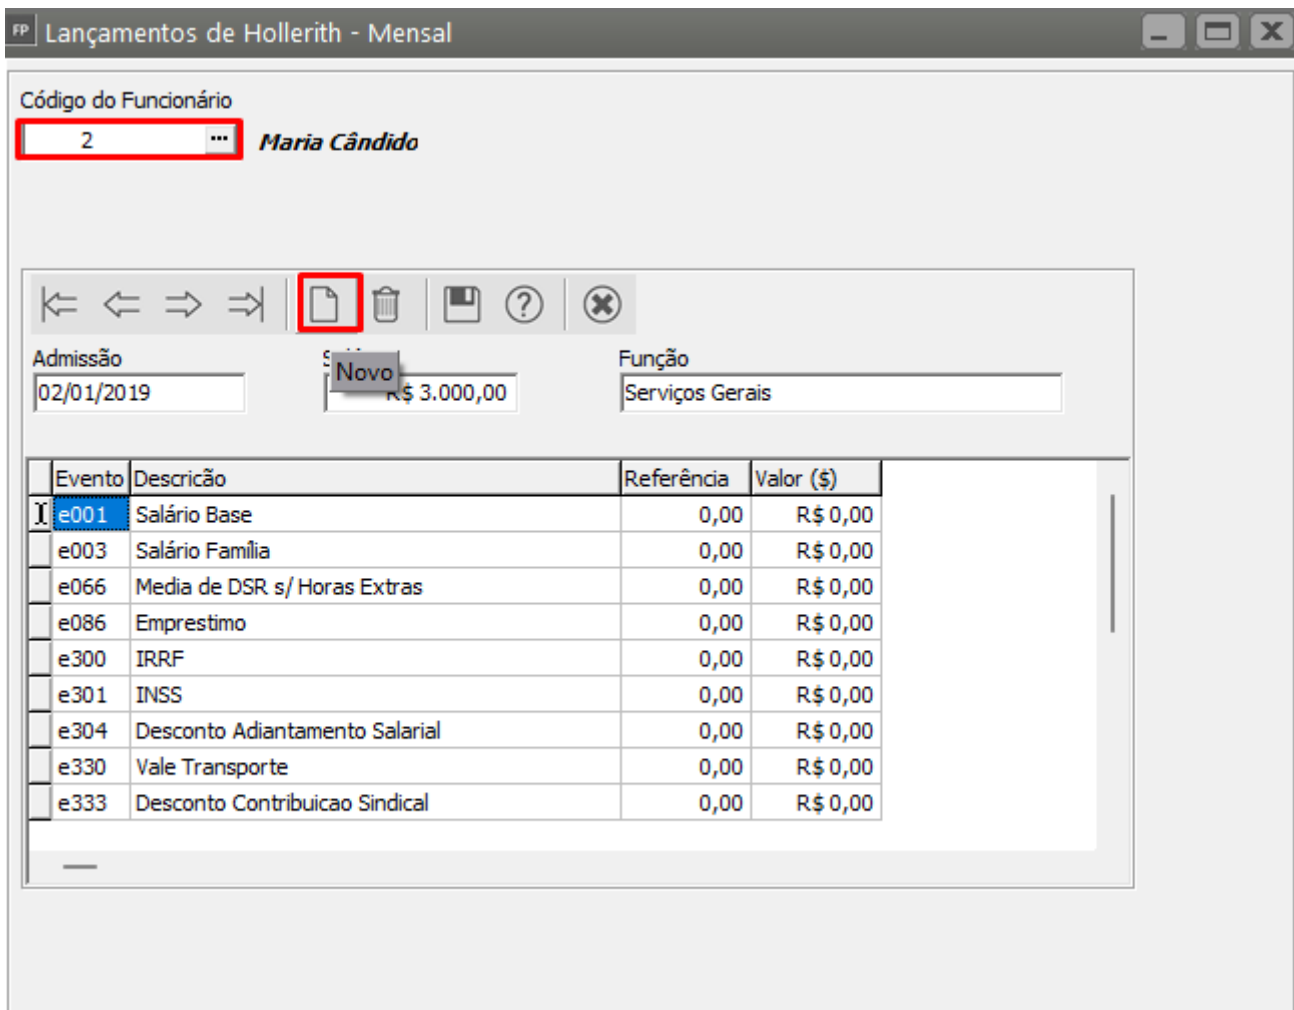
FP Lançamentos de Hollerith - Mensal

Código do Funcionário
2 ... Maria Cândido

Novo

Admissão
02/01/2019

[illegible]
R$ 3.000,00

Função
Serviços Gerais

| Evento | Descricão | Referência | Valor ($) |
|---|---|---|---|
| e001 | Salário Base | 0,00 | R$ 0,00 |
| e003 | Salário Família | 0,00 | R$ 0,00 |
| e066 | Media de DSR s/ Horas Extras | 0,00 | R$ 0,00 |
| e086 | Emprestimo | 0,00 | R$ 0,00 |
| e300 | IRRF | 0,00 | R$ 0,00 |
| e301 | INSS | 0,00 | R$ 0,00 |
| e304 | Desconto Adiantamento Salarial | 0,00 | R$ 0,00 |
| e330 | Vale Transporte | 0,00 | R$ 0,00 |
| e333 | Desconto Contribuicao Sindical | 0,00 | R$ 0,00 |